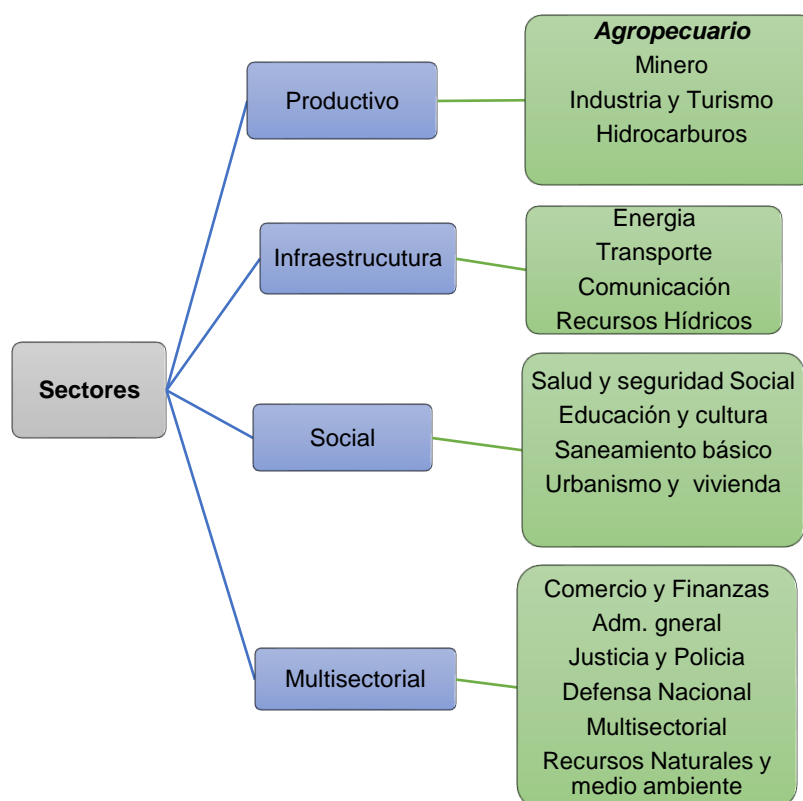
Sectores

Productivo

Agropecuario
Minero
Industria y Turismo
Hidrocarburos

Infraestrucutura

Energia
Transporte
Comunicación
Recursos Hídricos

Social

Salud y seguridad Social
Educación y cultura
Saneamiento básico
Urbanismo y vivienda

Multisectorial

Comercio y Finanzas
Adm. gneral
Justicia y Policia
Defensa Nacional
Multisectorial
Recursos Naturales y medio ambiente